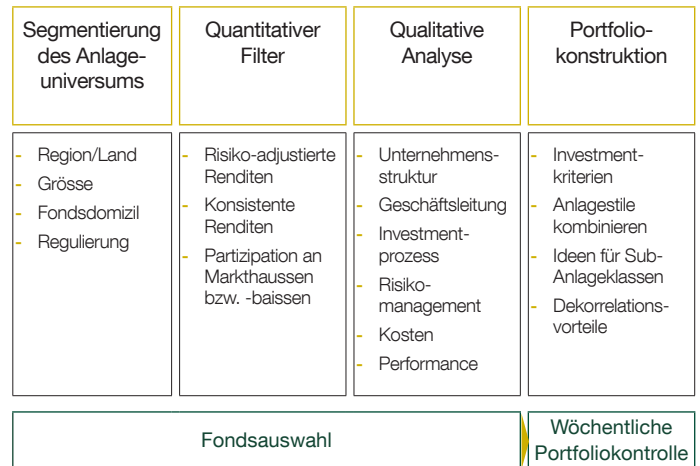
Segmentierung des Anlageuniversums

- Region/Land
- Grösse
- Fondsdomizil
- Regulierung

Quantitativer Filter

- Risiko-adjustierte Renditen
- Konsistente Renditen
- Partizipation an Markthaussen bzw. -baissen

Qualitative Analyse

- Unternehmensstruktur
- Geschäftsleitung
- Investmentprozess
- Risikomanagement
- Kosten
- Performance

Portfoliokonstruktion

- Investmentkriterien
- Anlagestile kombinieren
- Ideen für Sub-Anlageklassen
- Dekorrelationsvorteile

Fondsauswahl

Wöchentliche Portfoliokontrolle